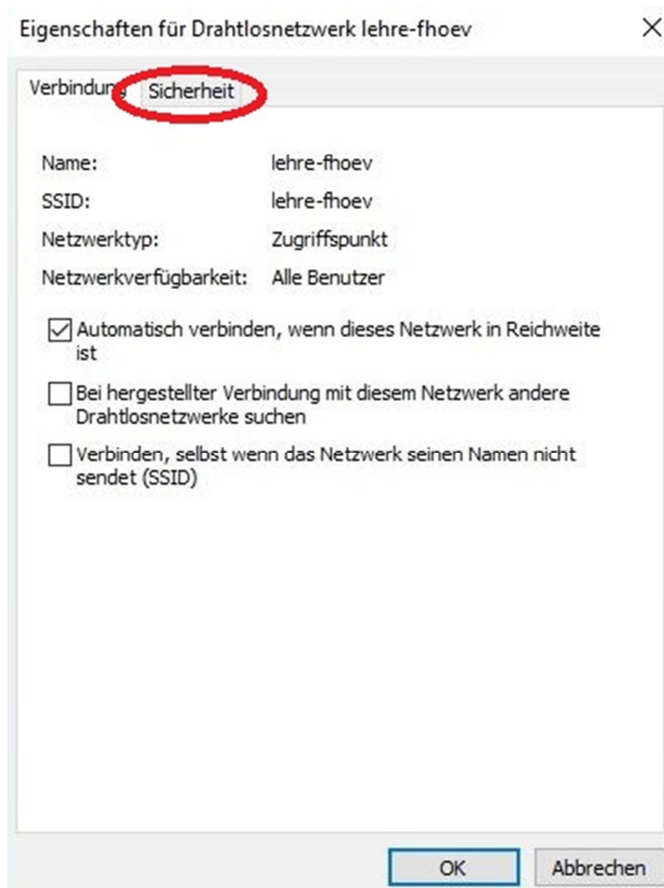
Eigenschaften für Drahtlosnetzwerk lehre-fhoev

×

Verbindung Sicherheit

Name: lehre-fhoev

SSID: lehre-fhoev

Netzwerktyp: Zugriffspunkt

Netzwerkverfügbarkeit: Alle Benutzer

☑ Automatisch verbinden, wenn dieses Netzwerk in Reichweite ist

☐ Bei hergestellter Verbindung mit diesem Netzwerk andere Drahtlosnetzwerke suchen

☐ Verbinden, selbst wenn das Netzwerk seinen Namen nicht sendet (SSID)

OK Abbrechen